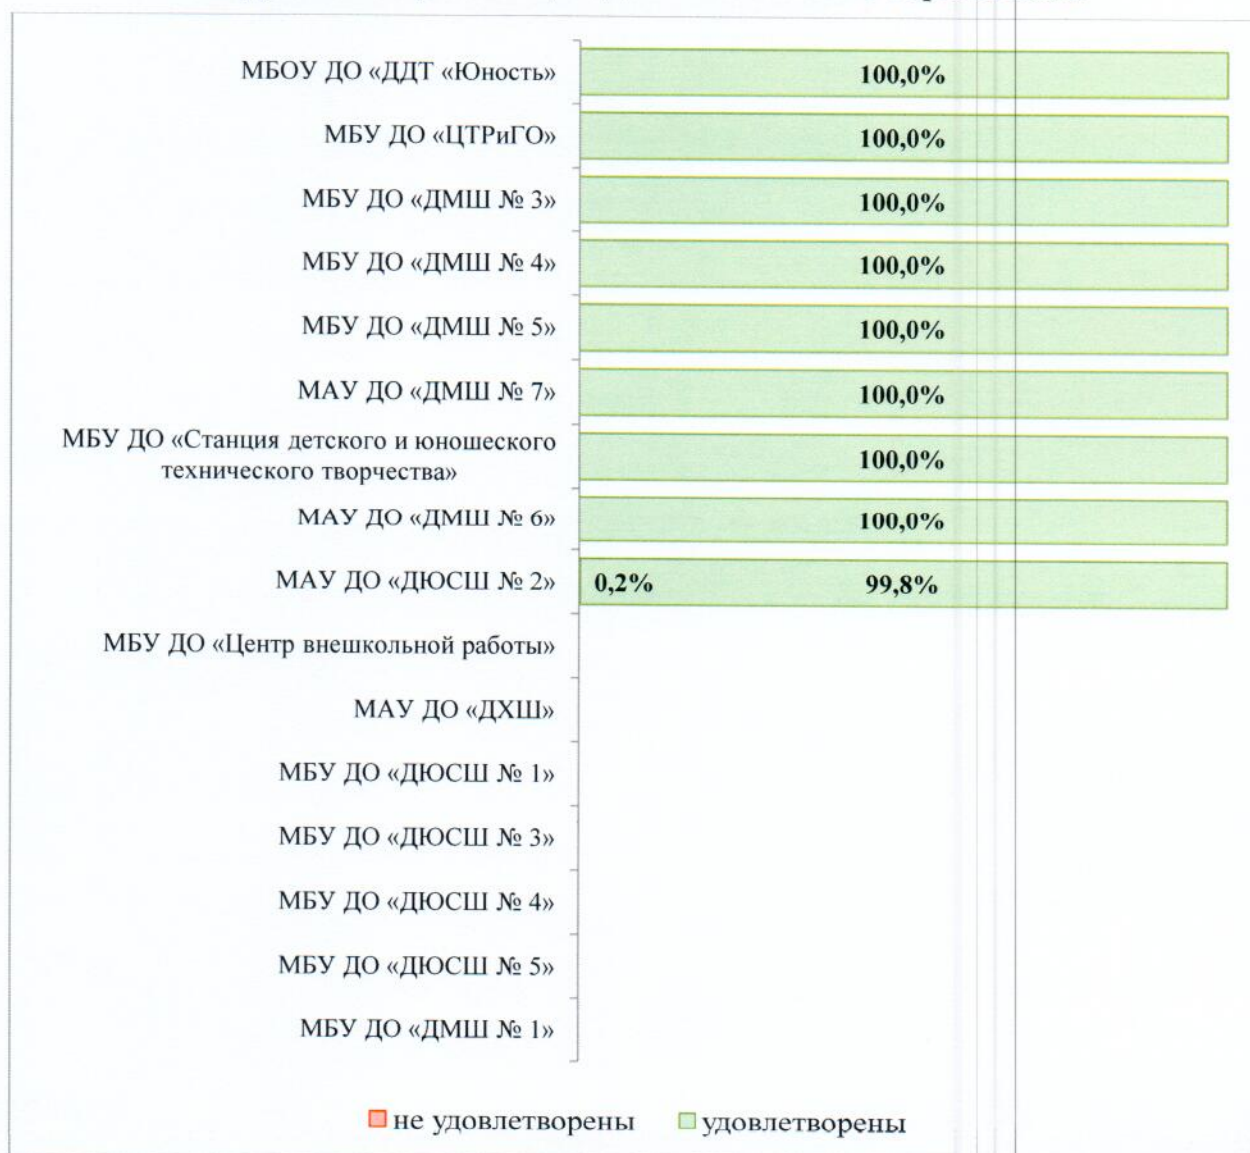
МБОУ ДО «ДДТ «Юность» 100,0%

МБУ ДО «ЦТРиГО» 100,0%

МБУ ДО «ДМШ № 3» 100,0%

МБУ ДО «ДМШ № 4» 100,0%

МБУ ДО «ДМШ № 5» 100,0%

МАУ ДО «ДМШ № 7» 100,0%

МБУ ДО «Станция детского и юношеского технического творчества» 100,0%

МАУ ДО «ДМШ № 6» 100,0%

МАУ ДО «ДЮСШ № 2» 0,2% 99,8%

МБУ ДО «Центр внешкольной работы»

МАУ ДО «ДХШ»

МБУ ДО «ДЮСШ № 1»

МБУ ДО «ДЮСШ № 3»

МБУ ДО «ДЮСШ № 4»

МБУ ДО «ДЮСШ № 5»

МБУ ДО «ДМШ № 1»

не удовлетворены удовлетворены